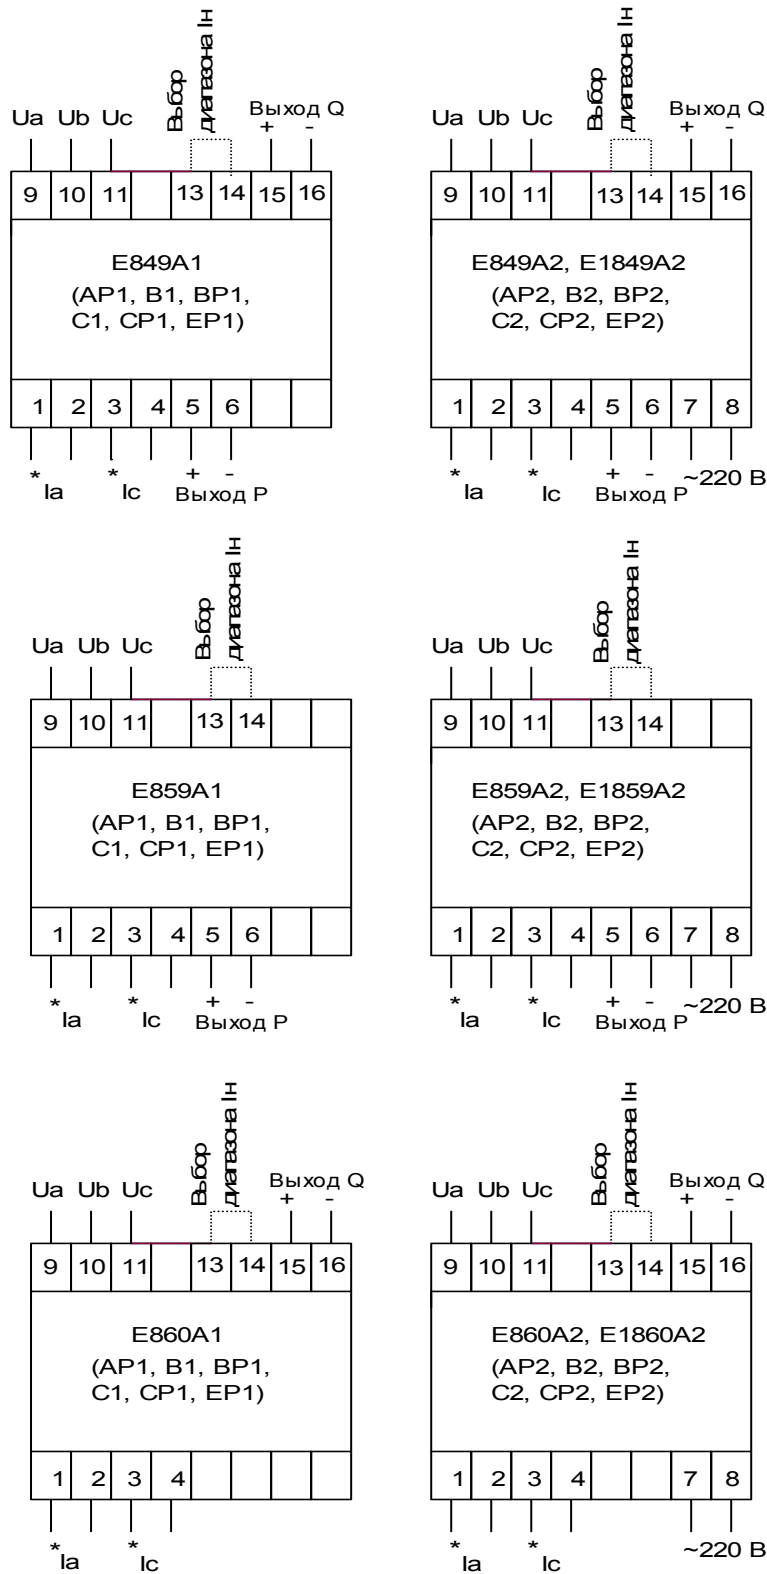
Ua Ub Uc Выбор диапазона Iн Выход Q + -

| 9 | 10 | 11 | | 13 | 14 | 15 | 16 |
|---|---|---|---|---|---|---|---|

E849A1
(AP1, B1, BP1,
C1, CP1, EP1)

| 1 | 2 | 3 | 4 | 5 | 6 | | |
|---|---|---|---|---|---|---|---|

* Ia * Ic + - Выход P

Ua Ub Uc Выбор диапазона Iн Выход Q + -

| 9 | 10 | 11 | | 13 | 14 | 15 | 16 |
|---|---|---|---|---|---|---|---|

E849A2, E1849A2
(AP2, B2, BP2,
C2, CP2, EP2)

| 1 | 2 | 3 | 4 | 5 | 6 | 7 | 8 |
|---|---|---|---|---|---|---|---|

* Ia * Ic + - Выход P ~220 В

Ua Ub Uc Выбор диапазона Iн

| 9 | 10 | 11 | | 13 | 14 | | |
|---|---|---|---|---|---|---|---|

E859A1
(AP1, B1, BP1,
C1, CP1, EP1)

| 1 | 2 | 3 | 4 | 5 | 6 | | |
|---|---|---|---|---|---|---|---|

* Ia * Ic + - Выход P

Ua Ub Uc Выбор диапазона Iн

| 9 | 10 | 11 | | 13 | 14 | | |
|---|---|---|---|---|---|---|---|

E859A2, E1859A2
(AP2, B2, BP2,
C2, CP2, EP2)

| 1 | 2 | 3 | 4 | 5 | 6 | 7 | 8 |
|---|---|---|---|---|---|---|---|

* Ia * Ic + - Выход P ~220 В

Ua Ub Uc Выбор диапазона Iн Выход Q + -

| 9 | 10 | 11 | | 13 | 14 | 15 | 16 |
|---|---|---|---|---|---|---|---|

E860A1
(AP1, B1, BP1,
C1, CP1, EP1)

| 1 | 2 | 3 | 4 | | | | |
|---|---|---|---|---|---|---|---|

* Ia * Ic

Ua Ub Uc Выбор диапазона Iн Выход Q + -

| 9 | 10 | 11 | | 13 | 14 | 15 | 16 |
|---|---|---|---|---|---|---|---|

E860A2, E1860A2
(AP2, B2, BP2,
C2, CP2, EP2)

| 1 | 2 | 3 | 4 | | | 7 | 8 |
|---|---|---|---|---|---|---|---|

* Ia * Ic ~220 В